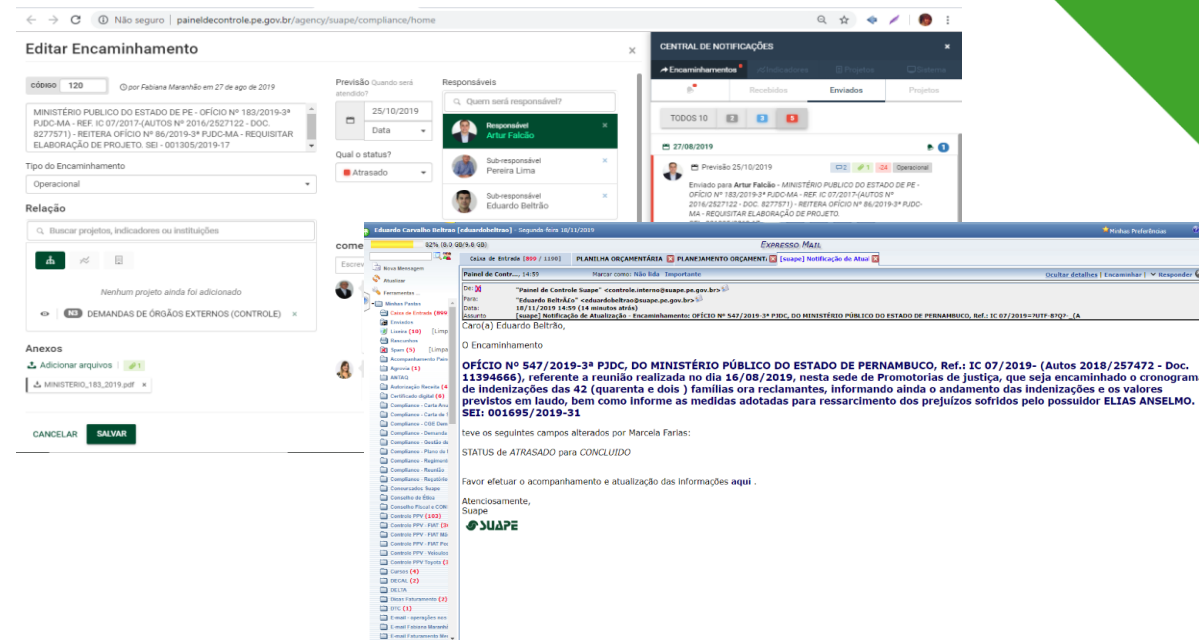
Não seguro | paineldecontrole.pe.gov.br/agency/suape/compliance/home

Editar Encaminhamento

CÓDIGO 120

por Fabiana Maranhão em 27 de ago de 2019

MINISTÉRIO PUBLICO DO ESTADO DE PE - OFÍCIO Nº 183/2019-3ª PJDC-MA - REF. IC 07/2017-(AUTOS Nº 2016/2527122 - DOC. 8277571) - REITERA OFÍCIO Nº 86/2019-3ª PJDC-MA - REQUISITAR ELABORAÇÃO DE PROJETO. SEI - 001305/2019-17

Previsão Quando será atendido?

25/10/2019

Data

Qual o status?

Atrasado

Responsáveis

Quem será responsável?

Responsável
Artur Falcão

Sub-responsável
Pereira Lima

Sub-responsável
Eduardo Beltrão

Tipo do Encaminhamento

Operacional

Relação

Buscar projetos, indicadores ou instituições

Nenhum projeto ainda foi adicionado

N3 DEMANDAS DE ÓRGÃOS EXTERNOS (CONTROLE)

Anexos

Adicionar arquivos 1

MINISTERIO_183_2019.pdf

CANCELAR SALVAR

CENTRAL DE NOTIFICAÇÕES

Encaminhamentos Indicadores Projetos Externo

Recebidos Enviados Projetos

TODOS 10 2 3 5

27/08/2019 1

Previsão 25/10/2019 2 1 -24 Operacional

Enviado para Artur Falcão - MINISTÉRIO PUBLICO DO ESTADO DE PE - OFÍCIO Nº 183/2019-3ª PJDC-MA - REF. IC 07/2017-(AUTOS Nº 2016/2527122 - DOC. 8277571) - REITERA OFÍCIO Nº 86/2019-3ª PJDC-MA - REQUISITAR ELABORAÇÃO DE PROJETO.

Eduardo Carvalho Beltrão [eduardobeltrao] Segunda feira 18/11/2019 Minhas Preferências

82% (8.0 GB/9.8 GB) EXPRESSO MAIL

Caixa de Entrada [899 / 1196] PLANILHA ORÇAMENTÁRIA PLANEJAMENTO ORÇAMENT [suape] Notificação de Atua

Nova Mensagem
Atualizar
Ferramentas
Minhas Pastas
Caixa de Entrada (899)
Enviados
Lixeira (10)
Rascunhos
Spam (5)
Acompanhamento Parlam
Agenda (1)
ANTAQ
Autorização Recebe (4)
Certificado digital (6)
Compliance - Carta Anu
Compliance - Carta de
Compliance - CGE Dem
Compliance - Demanda
Compliance - Gestão de
Compliance - Plano de
Compliance - Regiment
Compliance - Reunião
Compliance - Requisito
Comunicados Suape
Consulho de Ética
Consulho Fiscal e CON
Controle PPV (103)
Controle PPV - FIAT
Controle PPV - FIAT Mã
Controle PPV - FIAT Po
Controle PPV - Veículo
Controle PPV Toyota
Cursos (4)
DECAL (2)
DELTA
Dicas Faturamento (2)
DTC (1)
E-mail - operações sco
E-mail Fabiana Maranhã
E-mail Fabiana Maranhã

Painel de Contr... 14:55 Marcar como: Não lida Importante Ocultar detalhes | Encaminhar | Responder

De: "Painel de Controle Suape" <controle.interno@suape.pe.gov.br>
Para: "Eduardo BeltrÃ£o" <eduardobeltrao@suape.pe.gov.br>
Data: 18/11/2019 14:59 (14 minutos atrás)
Assunto: [suape] Notificação de Atualização - Encaminhamento: OFÍCIO Nº 547/2019-3ª PJDC, DO MINISTÉRIO PÚBLICO DO ESTADO DE PERNAMBUCO, Ref.: IC 07/2019=?UTF-8?Q?-_(A

Caro(a) Eduardo Beltrão,

O Encaminhamento

OFÍCIO Nº 547/2019-3ª PJDC, DO MINISTÉRIO PÚBLICO DO ESTADO DE PERNAMBUCO, Ref.: IC 07/2019- (Autos 2018/257472 - Doc. 11394666), referente a reunião realizada no dia 16/08/2019, nesta sede de Promotorias de justiça, que seja encaminhado o cronogram de indenizações das 42 (quarenta e dois ) familias ora reclamantes, informando ainda o andamento das indenizações e os valores previstos em laudo, bem como informe as medidas adotadas para ressarcimento dos prejuízos sofridos pelo possuidor ELIAS ANSELMO. SEI: 001695/2019-31

teve os seguintes campos alterados por Marcela Farias:

STATUS de ATRASADO para CONCLUIDO

Favor efetuar o acompanhamento e atualização das informações aqui .

Atenciosamente,
Suape

SUAPE